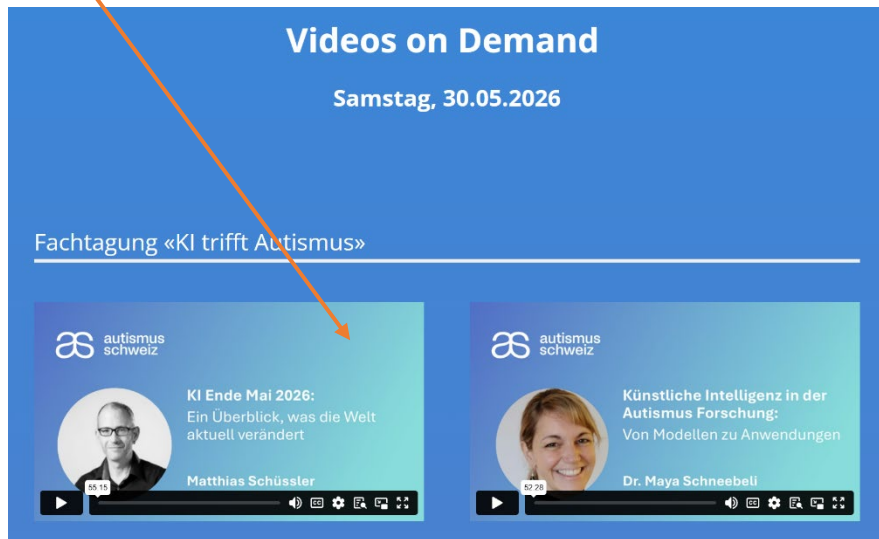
Videos on Demand

Samstag, 30.05.2026

Fachtagung «KI trifft Autismus»

autismus schweiz

KI Ende Mai 2026:
Ein Überblick, was die Welt aktuell verändert

Matthias Schüssler

55:15

autismus schweiz

Künstliche Intelligenz in der Autismus Forschung:
Von Modellen zu Anwendungen

Dr. Maya Schneebeli

52:28